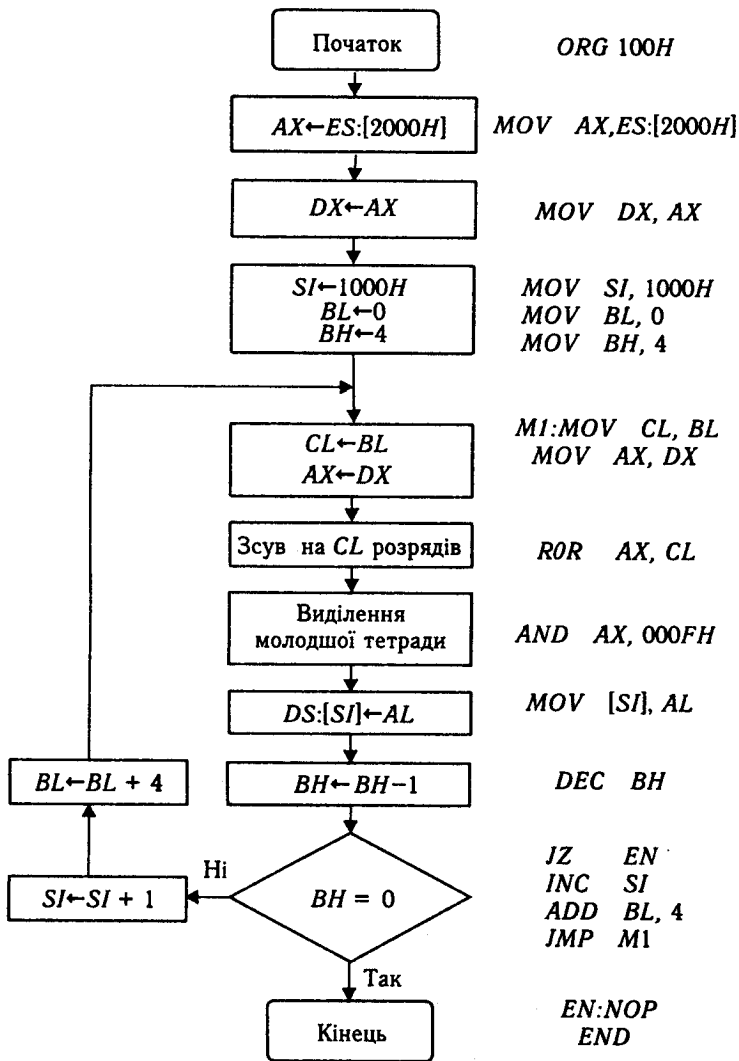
Початок

ORG 100H

AX←ES:[2000H]

MOV AX,ES:[2000H]

DX←AX

MOV DX, AX

SI←1000H
BL←0
BH←4

MOV SI, 1000H
MOV BL, 0
MOV BH, 4

CL←BL
AX←DX

M1:MOV CL, BL
MOV AX, DX

Зсув на CL розрядів

R0R AX, CL

Виділення молодшої тетради

AND AX, 000FH

DS:[SI]←AL

MOV [SI], AL

BL←BL + 4

BH←BH−1

DEC BH

Ні

SI←SI + 1

BH = 0

JZ EN
INC SI
ADD BL, 4
JMP M1

Так

Кінець

EN:NOP
END